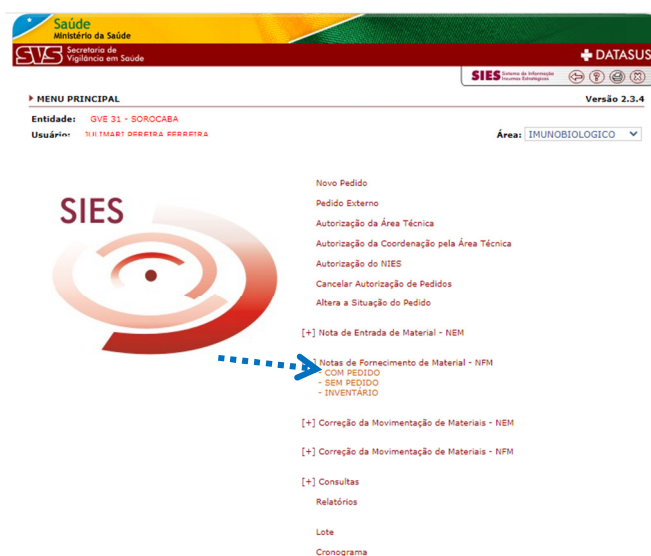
Saúde
Ministério da Saúde

SVS Secretaria de Vigilância em Saúde

DATASUS

SIES Sistema de Informação Insumos Estratégicos

MENU PRINCIPAL

Versão 2.3.4

Entidade: GVE 31 - SOROCABA

Usuário: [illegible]

Área: IMUNOBIOLOGICO

SIES

Novo Pedido

Pedido Externo

Autorização da Área Técnica

Autorização da Coordenação pela Área Técnica

Autorização do NIES

Cancelar Autorização de Pedidos

Altera a Situação do Pedido

[+] Nota de Entrada de Material - NEM

[-] Notas de Fornecimento de Material - NFM
- COM PEDIDO
- SEM PEDIDO
- INVENTÁRIO

[+] Correção da Movimentação de Materiais - NEM

[+] Correção da Movimentação de Materiais - NFM

[+] Consultas

Relatórios

Lote

Cronograma